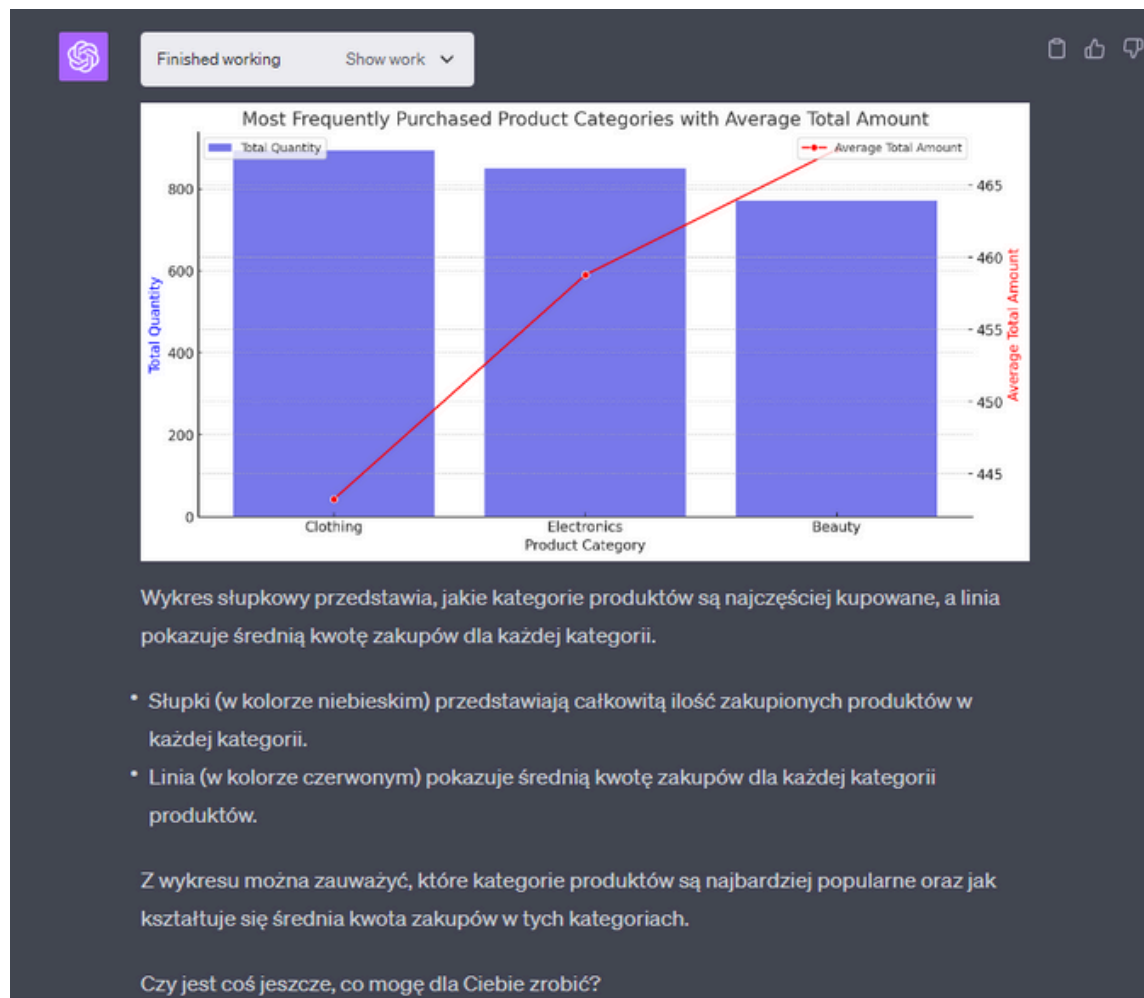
Finished working Show work

Most Frequently Purchased Product Categories with Average Total Amount

Total Quantity

Average Total Amount

Total Quantity

Average Total Amount

0
200
400
600
800

445
450
455
460
465

Clothing
Electronics
Beauty

Product Category

Wykres słupkowy przedstawia, jakie kategorie produktów są najczęściej kupowane, a linia pokazuje średnią kwotę zakupów dla każdej kategorii.

- Słupki (w kolorze niebieskim) przedstawiają całkowitą ilość zakupionych produktów w każdej kategorii.
- Linia (w kolorze czerwonym) pokazuje średnią kwotę zakupów dla każdej kategorii produktów.

Z wykresu można zauważyć, które kategorie produktów są najbardziej popularne oraz jak kształtuje się średnia kwota zakupów w tych kategoriach.

Czy jest coś jeszcze, co mogę dla Ciebie zrobić?